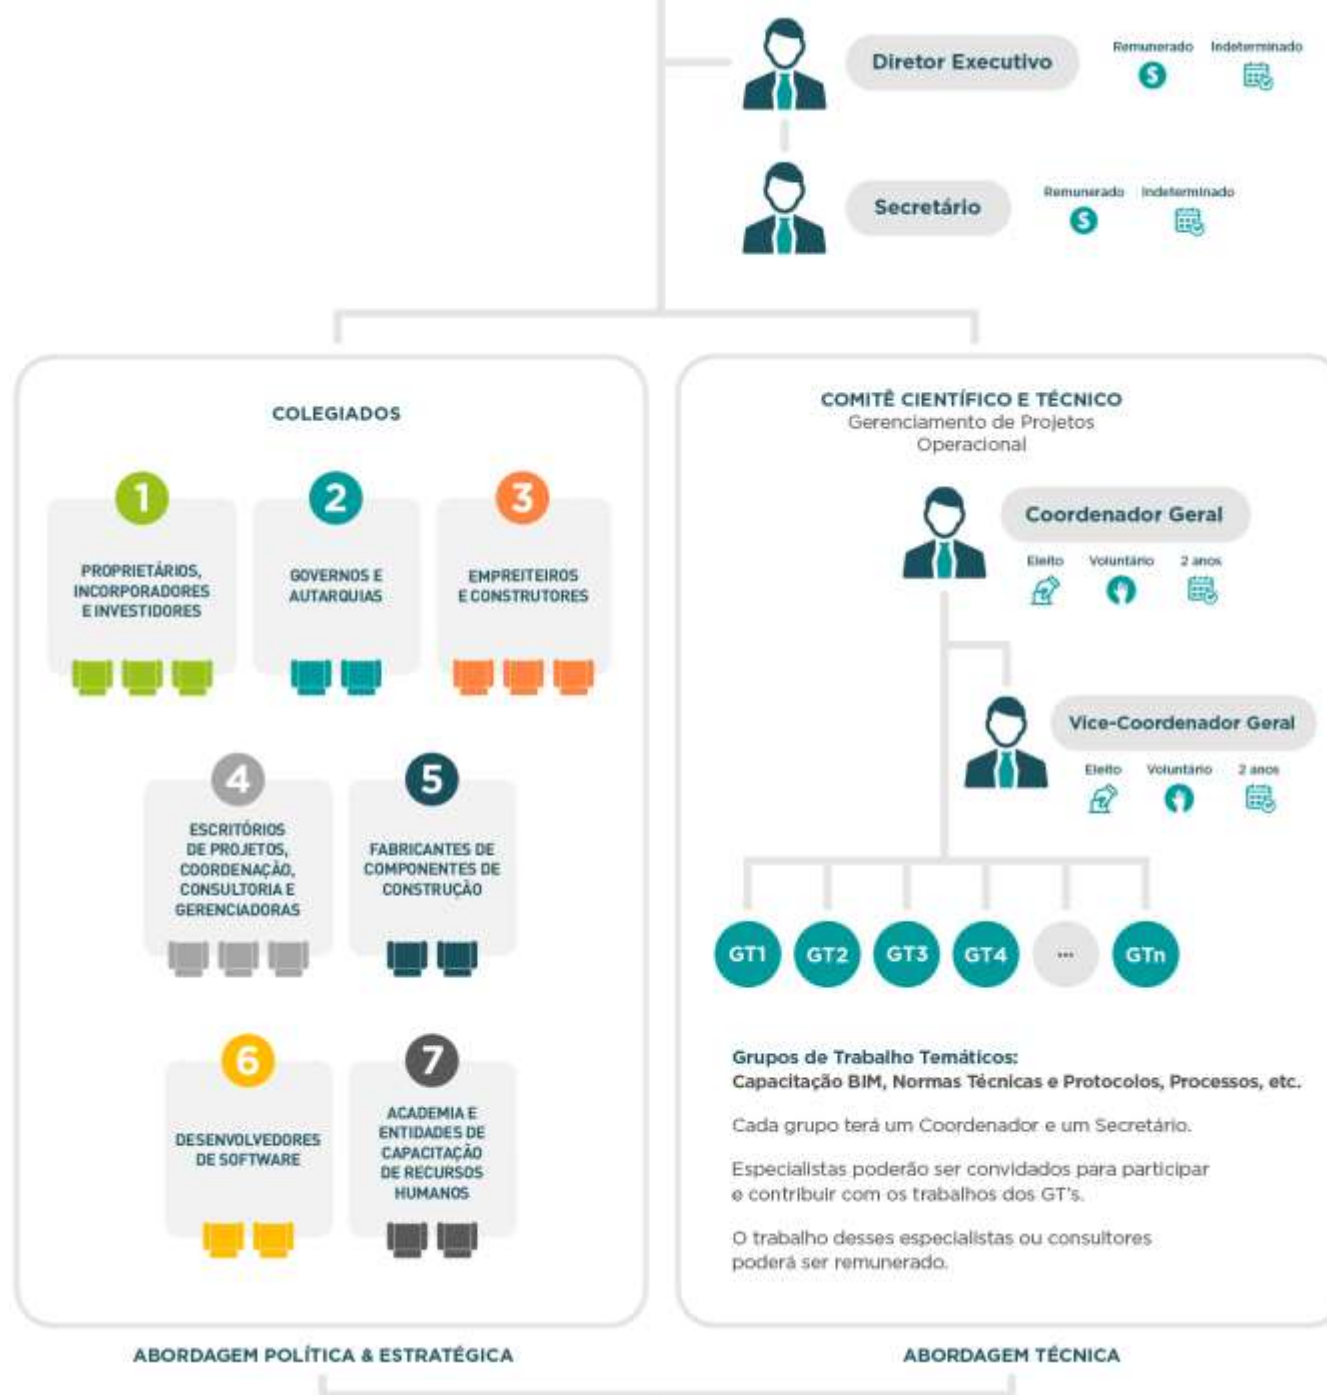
Diretor Executivo

Remunerado

Indeterminado

Secretário

Remunerado

Indeterminado

COLEGIADOS

1

PROPRIETÁRIOS, INCORPORADORES E INVESTIDORES

2

GOVERNOS E AUTARQUIAS

3

EMPREITEIROS E CONSTRUTORES

4

ESCRITÓRIOS DE PROJETOS, COORDENAÇÃO, CONSULTORIA E GERENCIADORAS

5

FABRICANTES DE COMPONENTES DE CONSTRUÇÃO

6

DESENVOLVEDORES DE SOFTWARE

7

ACADEMIA E ENTIDADES DE CAPACITAÇÃO DE RECURSOS HUMANOS

COMITÊ CIENTÍFICO E TÉCNICO
Gerenciamento de Projetos
Operacional

Coordenador Geral

Eleito Voluntário 2 anos

Vice-Coordenador Geral

Eleito Voluntário 2 anos

GT1 GT2 GT3 GT4 ... GTn

Grupos de Trabalho Temáticos:
Capacitação BIM, Normas Técnicas e Protocolos, Processos, etc.

Cada grupo terá um Coordenador e um Secretário.

Especialistas poderão ser convidados para participar e contribuir com os trabalhos dos GT's.

O trabalho desses especialistas ou consultores poderá ser remunerado.

ABORDAGEM POLÍTICA & ESTRATÉGICA

ABORDAGEM TÉCNICA